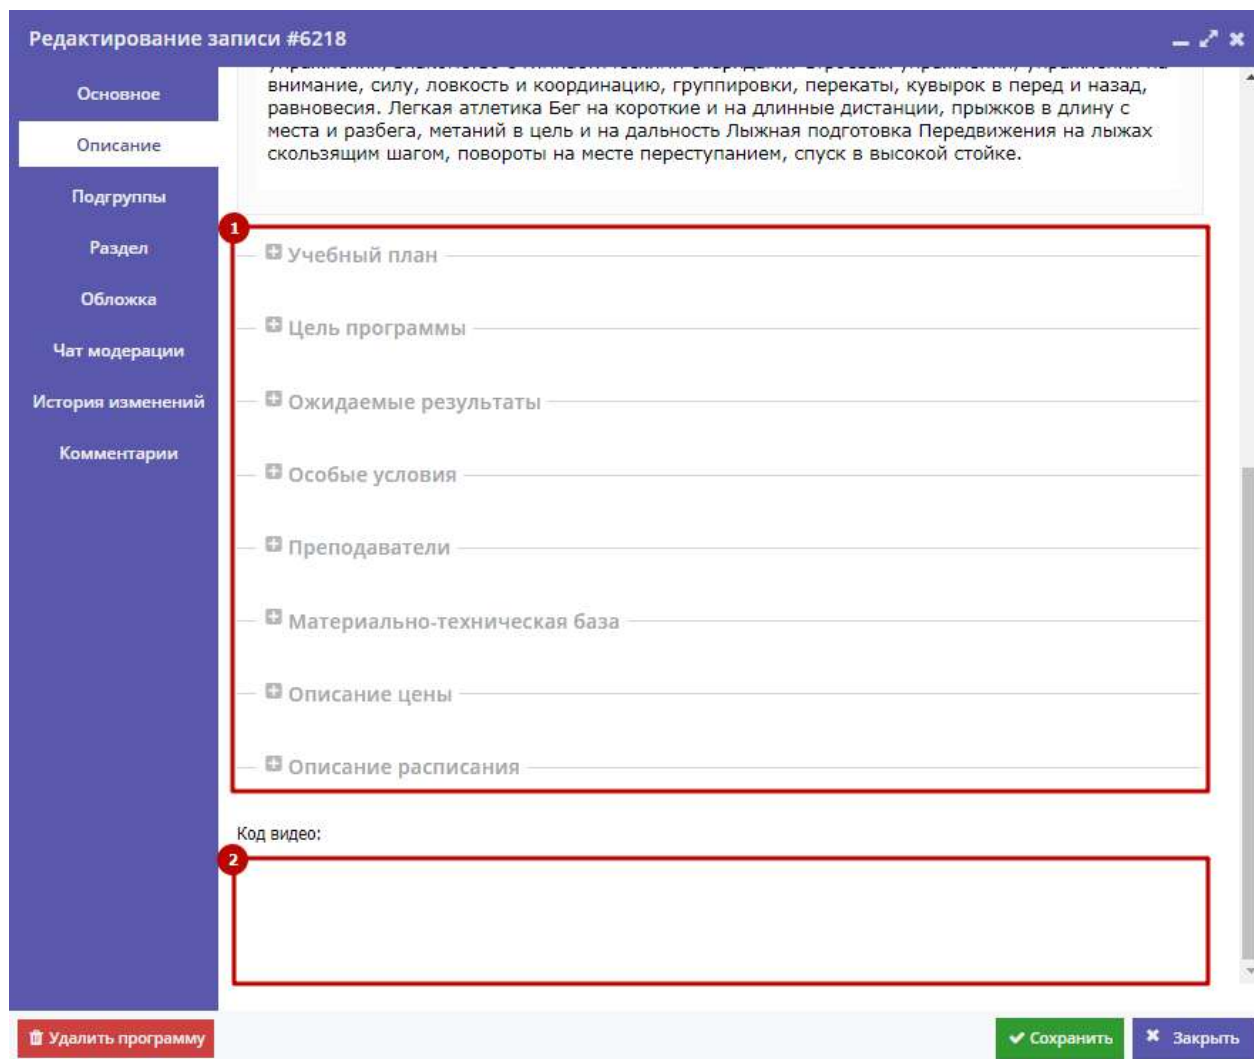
Редактирование записи #6218

Основное
Описание
Подгруппы
Раздел
Обложка
Чат модерации
История изменений
Комментарии

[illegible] внимание, силу, ловкость и координацию, группировки, перекаты, кувырок в перед и назад, равновесия. Легкая атлетика Бег на короткие и на длинные дистанции, прыжков в длину с места и разбега, метаний в цель и на дальность Лыжная подготовка Передвижения на лыжах скользящим шагом, повороты на месте переступанием, спуск в высокой стойке.

1

Учебный план

Цель программы

Ожидаемые результаты

Особые условия

Преподаватели

Материально-техническая база

Описание цены

Описание расписания

Код видео:

2

Удалить программу

Сохранить

Закрыть